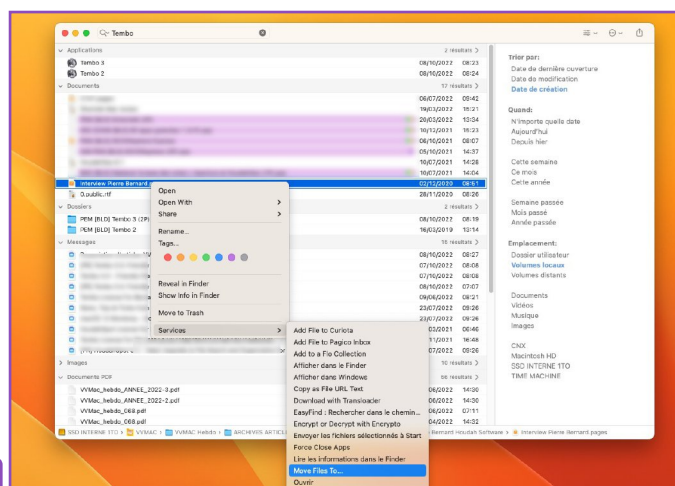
Tembo

Applications 2 résultats
Tembo 3 08/10/2022 08:23
Tembo 2 08/10/2022 08:24

Documents 17 résultats
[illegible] 06/07/2022 09:42
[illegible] 19/03/2022 15:21
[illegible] 20/03/2022 13:34
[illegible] 10/12/2021 15:23
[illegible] 06/10/2021 08:07
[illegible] 05/10/2021 14:37
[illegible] 10/07/2021 14:26
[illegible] 10/07/2021 08:06
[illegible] 10/07/2021 08:05
Interview Pierre Bernard 02/12/2020 09:51
0.public.rtf 28/11/2020 08:26

Dossiers 2 résultats
PEM [BLD] Tembo 3 (2P) 08/10/2022 08:19
PEM [BLD] Tembo 2 16/03/2019 12:14

Messages 16 résultats
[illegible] 08/10/2022 08:27
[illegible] 07/10/2022 08:08
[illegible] 07/10/2022 08:08
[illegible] 08/10/2022 07:07
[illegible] 09/08/2022 08:21
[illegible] 23/07/2022 09:26
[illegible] 23/07/2022 09:26
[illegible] 23/07/2021 08:46
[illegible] 23/11/2021 16:48
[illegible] 07/2022 09:26

Images 10 résultats

Documents PDF 56 résultats
VVMac_hebdo_ANNEE_2022-3.pdf 06/2022 14:30
VVMac_hebdo_ANNEE_2022-2.pdf 06/2022 14:30
VVMac_hebdo_068.pdf 06/2022 07:11
VVMac_hebdo_068.pdf 04/2022 14:32

SSD INTERNE 1TO > VVMAC > VVMAC Hebdo > ARCHIVES ARTICL... Bernard Houdan Software > Interview Pierre Bernard.pages

Open
Open With
Share
Rename...
Tags...
Reveal in Finder
Show Info in Finder
Move to Trash
Services

Add File to Curiota
Add File to Pagico Inbox
Add to a Fio Collection
Afficher dans le Finder
Afficher dans Windows
Copy as File URL Text
Download with Transloader
EasyFind : Rechercher dans le chemin...
Encrypt or Decrypt with Encrypto
Envoyer les fichiers sélectionnés à Start
Force Close Apps
Lire les informations dans le Finder
Move Files To...
Ouvrir

Trier par:
Date de dernière ouverture
Date de modification
Date de création

Quand:
N'importe quelle date
Aujourd'hui
Depuis hier

Cette semaine
Ce mois
Cette année

Semaine passée
Mois passé
Année passée

Emplacement:
Dossier utilisateur
Volumes locaux
Volumes distants

Documents
Vidéos
Musique
Images

CNX
Macintosh HD
SSD INTERNE 1TO
TIME MACHINE